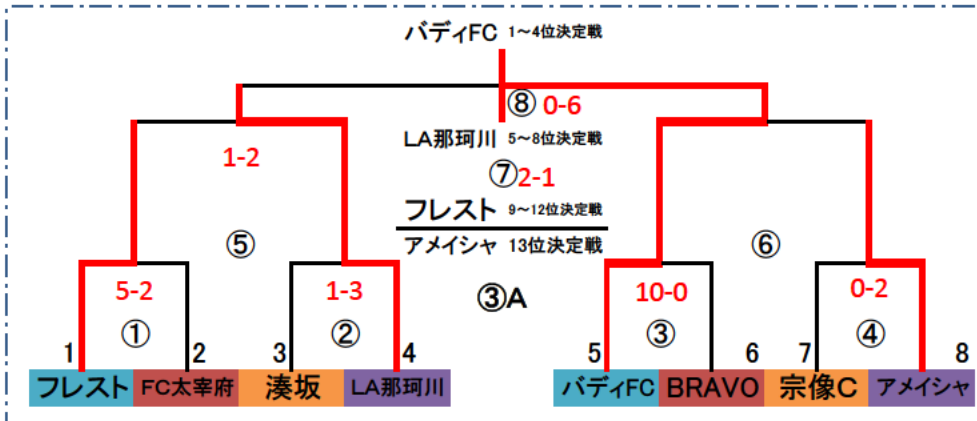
バディFC 1~4位決定戦

⑧ 0-6

LA那珂川 5~8位決定戦

⑦2-1

フレスト 9~12位決定戦

アメイシャ 13位決定戦

1-2

⑤

⑥

5-2

①

1-3

②

③A

10-0

③

0-2

④

1 2 3 4 5 6 7 8

フレスト FC太宰府 湊坂 LA那珂川 バディFC BRAVO 宗像C アメイシャ